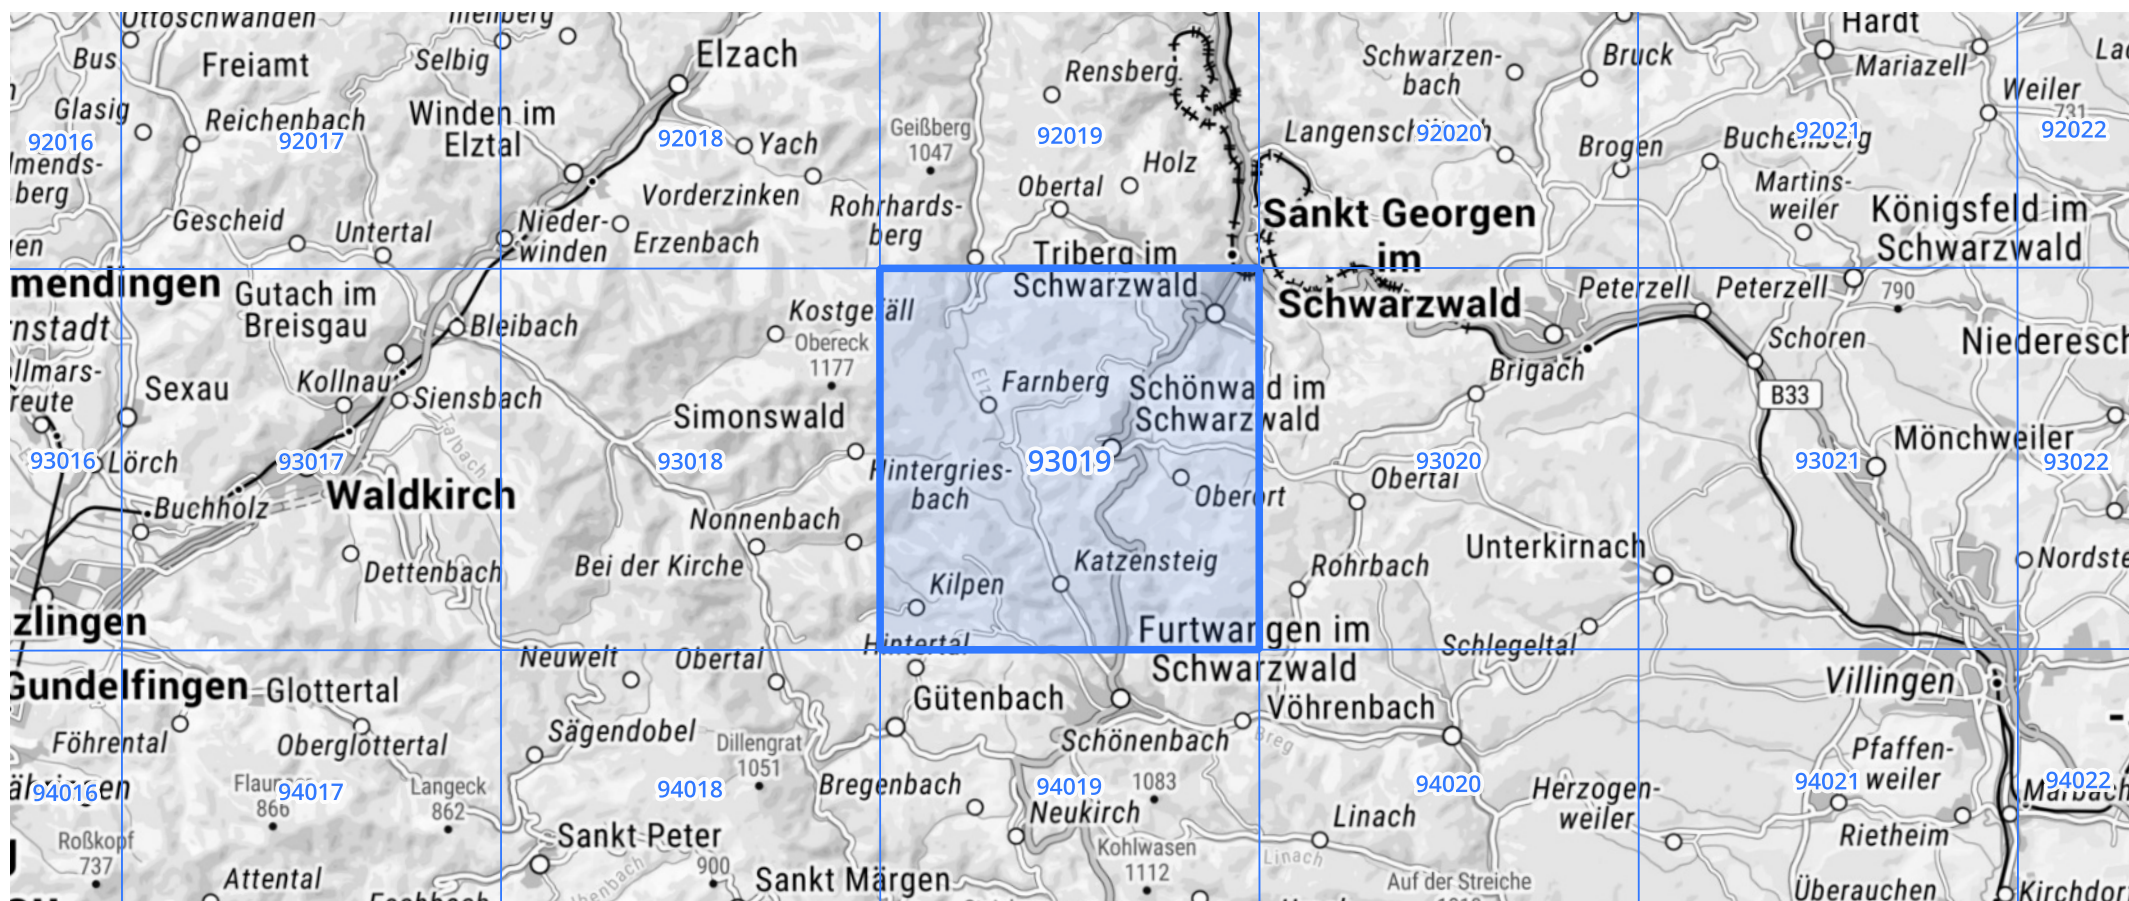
Ottoschwanden
Bus
Freiamt
Selbig
Elzach
Rensberg
Schwarzenbach
Bruck
Hardt
Mariazell
Weiler
Glasig
Reichenbach
Winden im Elztal
Yach
Geißberg 1047
Holz
Langenschi
Brogen
Buchenberg
731
92016
92017
92018
92019
92020
92021
92022
lmendsberg
Vorderzinken
Rohrhardsberg
Obertal
Sankt Georgen im Schwarzwald
Martinsweiler
Königsfeld im Schwarzwald
Gescheid
Untertal
Niederwinden
Erzenbach
Triberg im Schwarzwald
mendingen
Gutach im Breisgau
Bleibach
Kostgefäll
Obereck 1177
Peterzell
Peterzell
790
nstadt
Schoren
Niederesch
llmarsreute
Sexau
Kollnau
Siensbach
Simonswald
Farnberg
Schönwald im Schwarzwald
Brigach
B33
Mönchweiler
93016
Lörch
93017
93018
Hintergriesbach
93019
93020
93021
93022
Waldkirch
Oberort
Obertal
Buchholz
Nonnenbach
Unterkirnach
Dettenbach
Bei der Kirche
Katzensteig
Rohrbach
Nordste
zlingen
Kilpen
Hintertal
Furtwangen im Schwarzwald
Schlegeltal
Neuwelt
Obertal
Gundelfingen
Glottertal
Gütenbach
Villingen
Vöhrenbach
Föhrental
Oberglottertal
Sägendobel
Dillengrat 1051
Schönenbach
Pfaffenweiler
94016
Flaunser 866
94017
Langeck 862
94018
Bregenbach
94019
1083
94020
Herzogenweiler
94021
94022
Marbach
Neukirch
Linach
Rietheim
Roßkopf 737
Sankt Peter
Kohlwasen 1112
Attental
900
Sankt Märgen
Auf der Streiche
Überauchen
Kirchdorf